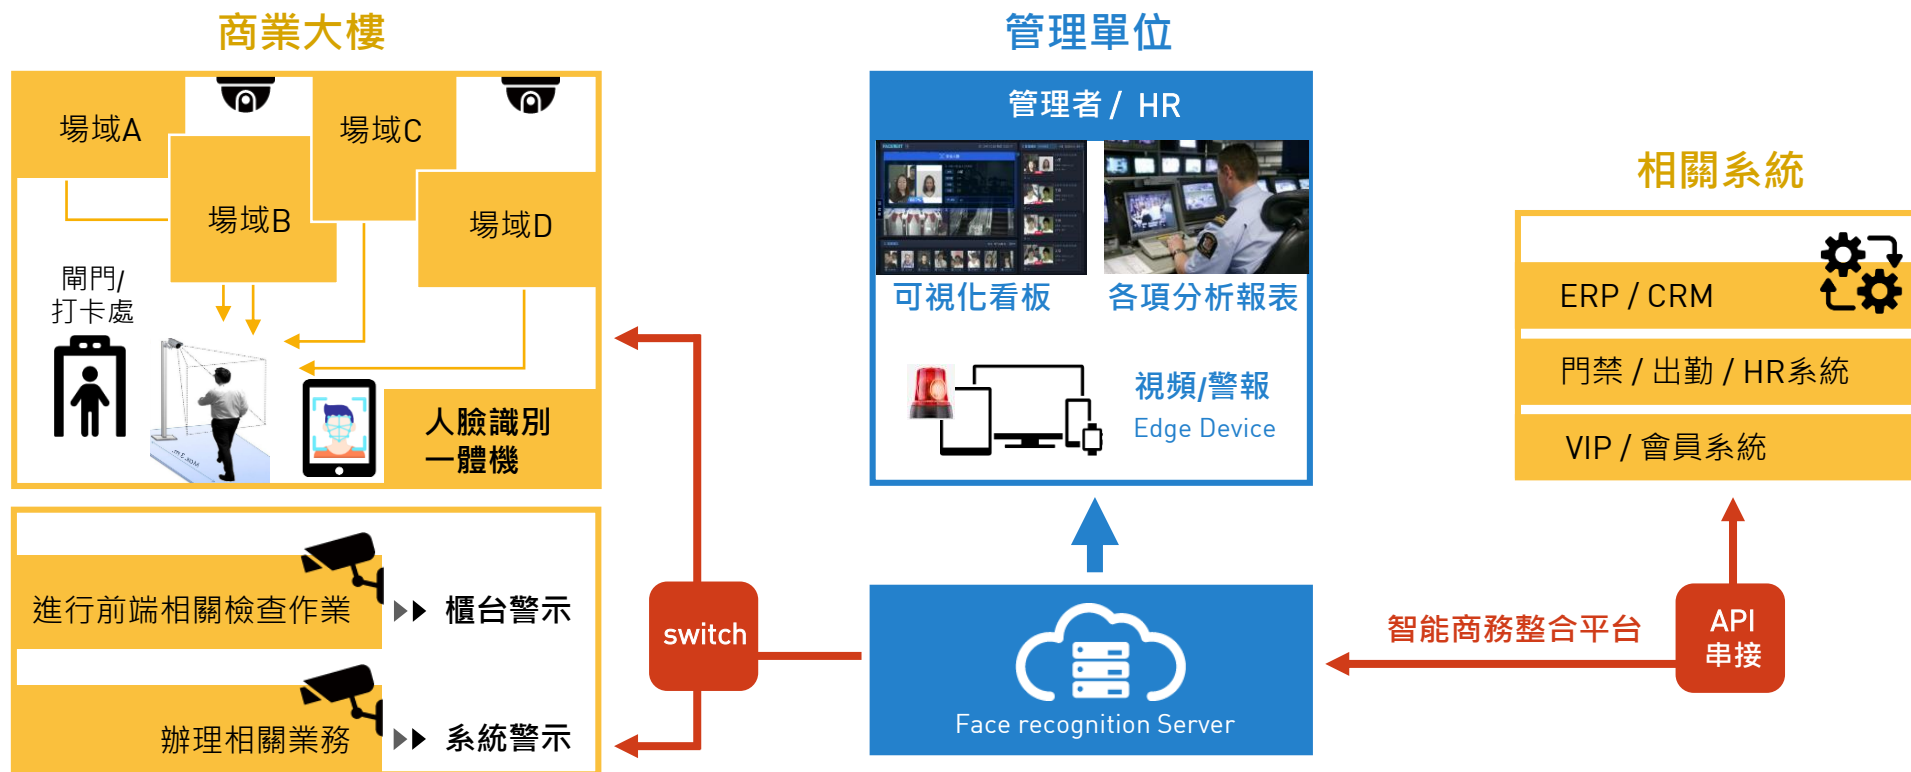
商業大樓

場域A

場域C

場域B

場域D

閘門/
打卡處

人臉識別
一體機

進行前端相關檢查作業

▶▶ 櫃台警示

辦理相關業務

▶▶ 系統警示

switch

管理單位

管理者 / HR

可視化看板

各項分析報表

視頻/警報
Edge Device

Face recognition Server

智能商務整合平台

API
串接

相關系統

ERP / CRM

門禁 / 出勤 / HR系統

VIP / 會員系統